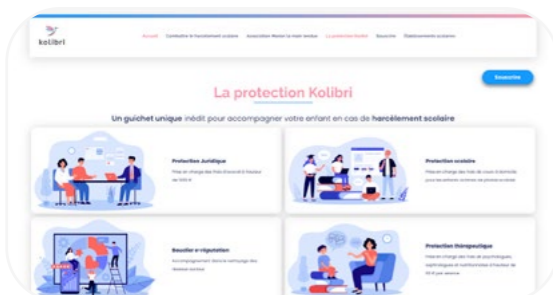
kolibri

Accueil Combattre le harcèlement scolaire Association Marion la main tendue La protection Kolibri Souscrire Établissements scolaires

Souscrire

La protection Kolibri

Un guichet unique inédit pour accompagner votre enfant en cas de harcèlement scolaire

Protection Juridique

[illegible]

Protection scolaire

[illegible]

Bouclier e-réputation

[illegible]

Protection thérapeutique

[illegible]